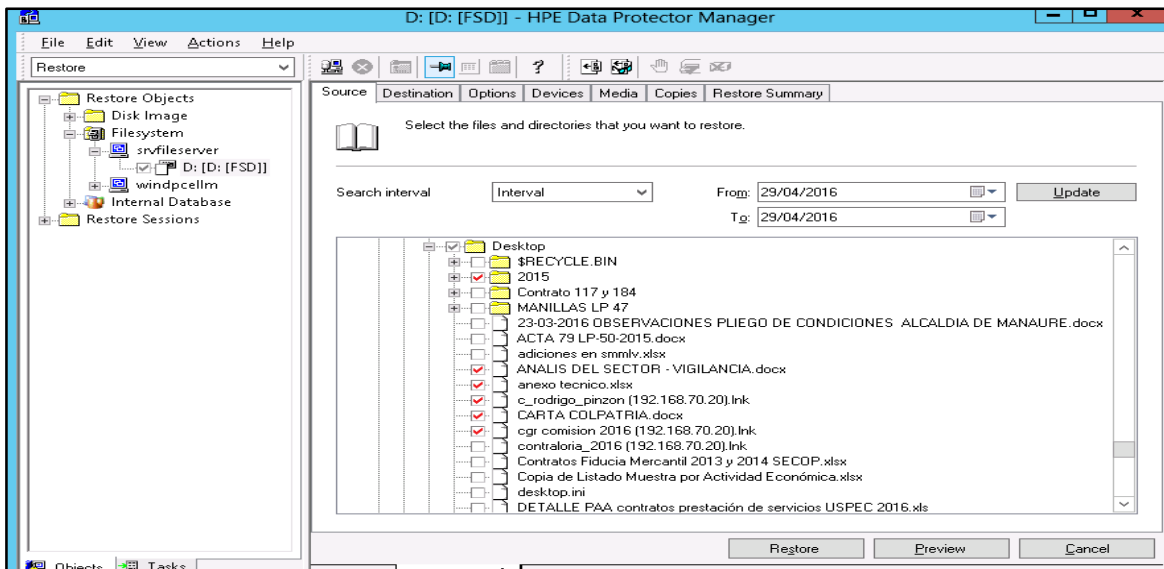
D: [D: [FSD]] - HPE Data Protector Manager

File Edit View Actions Help

Restore

Restore Objects
Disk Image
Filesystem
srvfileserver
D: [D: [FSD]]
windpcellm
Internal Database
Restore Sessions

Objects Tasks

Source | Destination | Options | Devices | Media | Copies | Restore Summary

Select the files and directories that you want to restore.

Search interval: Interval
From: 29/04/2016
To: 29/04/2016
Update

Desktop
$RECYCLE.BIN
2015
Contrato 117 y 184
MANILLAS LP 47
23-03-2016 OBSERVACIONES PLIEGO DE CONDICIONES ALCALDIA DE MANAURE.docx
ACTA 79 LP-50-2015.docx
adiciones en smmlv.xlsx
ANALIS DEL SECTOR - VIGILANCIA.docx
anexo tecnico.xlsx
c_rodrigo_pinzon (192.168.70.20).lnk
CARTA COLPATRIA.docx
cgr comision 2016 (192.168.70.20).lnk
contraloria_2016 (192.168.70.20).lnk
Contratos Fiducia Mercantil 2013 y 2014 SECOP.xlsx
Copia de Listado Muestra por Actividad Económica.xlsx
desktop.ini
DETALLE PAA contratos prestación de servicios USPEC 2016.xls

Restore | Preview | Cancel